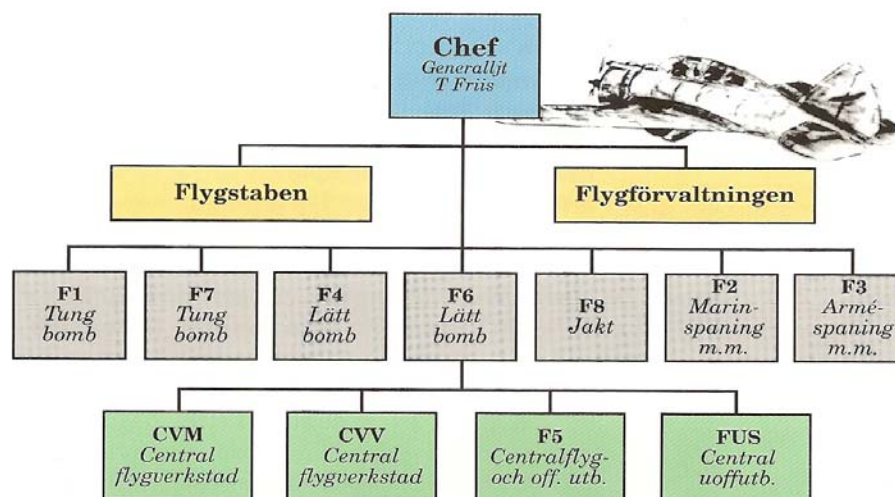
Chef
Generallјt
T Friis

Flygstaben

Flygförvaltningen

F1
Tung bomb

F7
Tung bomb

F4
Lätt bomb

F6
Lätt bomb

F8
Jakt

F2
Marinspaning m.m.

F3
Arméspaning m.m.

CVM
Central flygverkstad

CVV
Central flygverkstad

F5
Centralflyg- och off. utb.

FUS
Central uoffutb.